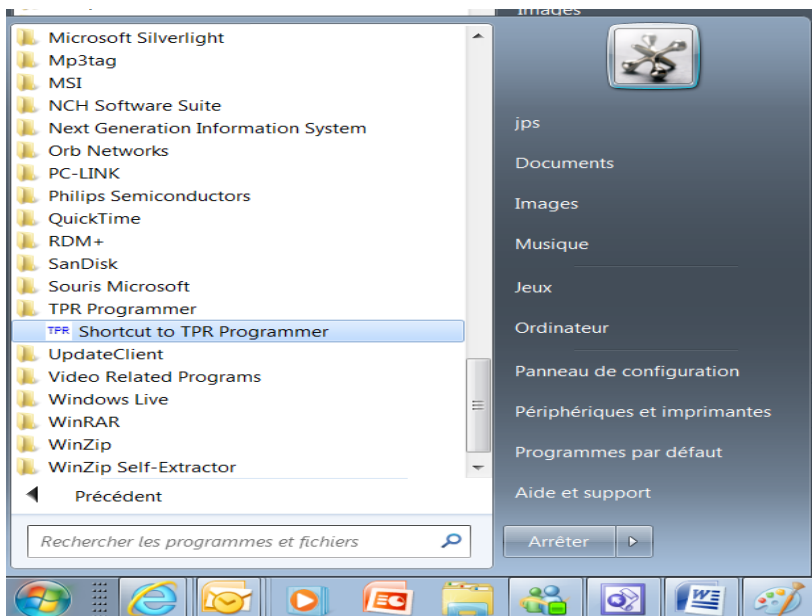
Microsoft Silverlight
Mp3tag
MSI
NCH Software Suite
Next Generation Information System
Orb Networks
PC-LINK
Philips Semiconductors
QuickTime
RDM+
SanDisk
Souris Microsoft
TPR Programmer
TPR Shortcut to TPR Programmer
UpdateClient
Video Related Programs
Windows Live
WinRAR
WinZip
WinZip Self-Extractor
Précédent
Rechercher les programmes et fichiers

Images
jps
Documents
Images
Musique
Jeux
Ordinateur
Panneau de configuration
Périphériques et imprimantes
Programmes par défaut
Aide et support
Arrêter